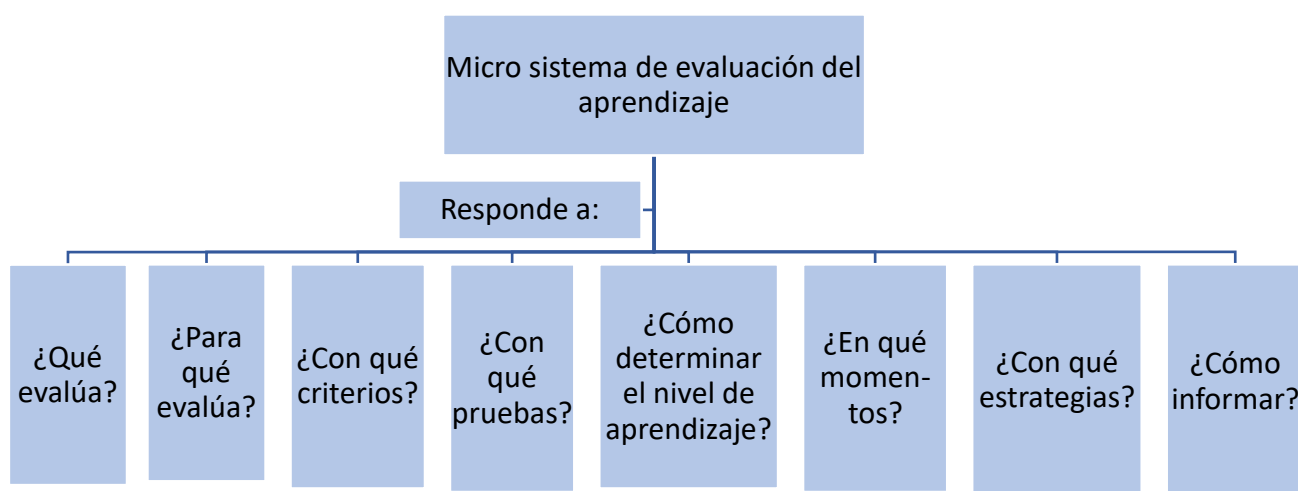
Micro sistema de evaluación del aprendizaje

Responde a:

¿Qué evalúa?

¿Para qué evalúa?

¿Con qué criterios?

¿Con qué pruebas?

¿Cómo determinar el nivel de aprendizaje?

¿En qué momentos?

¿Con qué estrategias?

¿Cómo informar?